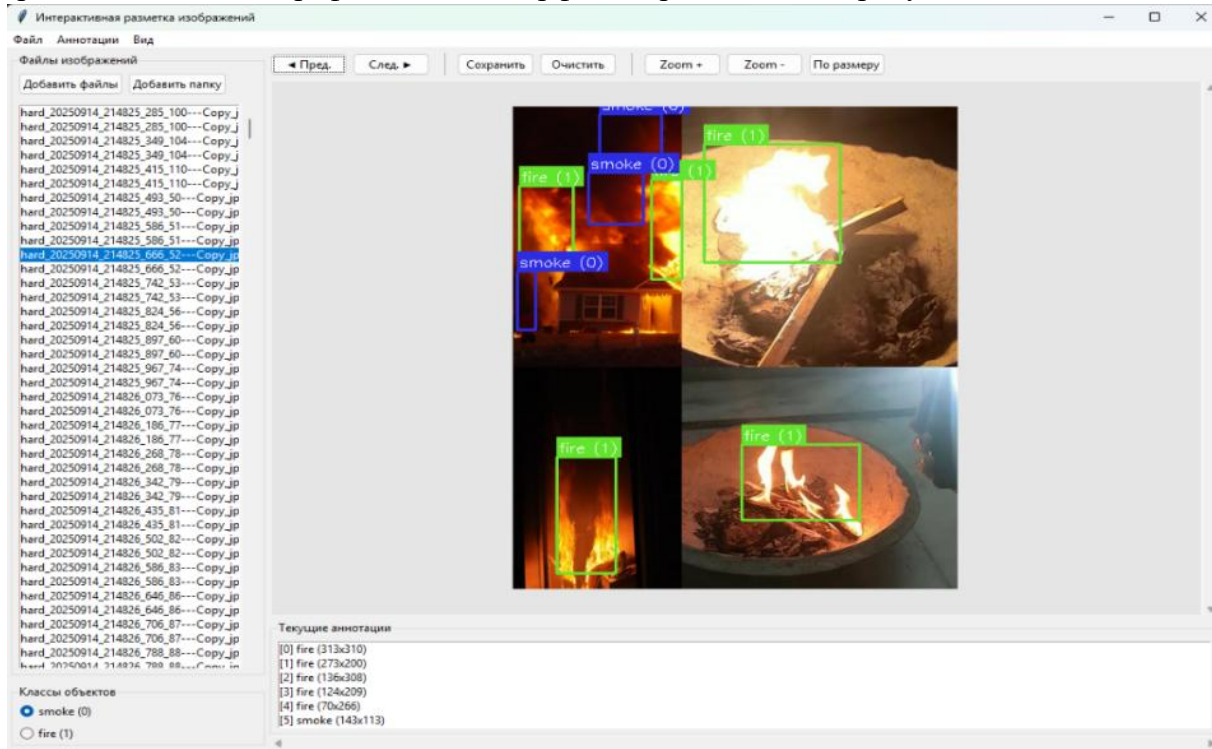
Интерактивная разметка изображений

Файл Аннотации Вид

Файлы изображений

Добавить файлы Добавить папку

hard_20250914_214825_285_100---Copy_j
hard_20250914_214825_285_100---Copy_j
hard_20250914_214825_349_104---Copy_j
hard_20250914_214825_349_104---Copy_j
hard_20250914_214825_415_110---Copy_j
hard_20250914_214825_415_110---Copy_j
hard_20250914_214825_493_50---Copy_jp
hard_20250914_214825_493_50---Copy_jp
hard_20250914_214825_586_51---Copy_jp
hard_20250914_214825_586_51---Copy_jp
hard_20250914_214825_666_52---Copy_jp
hard_20250914_214825_666_52---Copy_jp
hard_20250914_214825_742_53---Copy_jp
hard_20250914_214825_742_53---Copy_jp
hard_20250914_214825_824_56---Copy_jp
hard_20250914_214825_824_56---Copy_jp
hard_20250914_214825_897_60---Copy_jp
hard_20250914_214825_897_60---Copy_jp
hard_20250914_214825_967_74---Copy_jp
hard_20250914_214825_967_74---Copy_jp
hard_20250914_214826_073_76---Copy_jp
hard_20250914_214826_073_76---Copy_jp
hard_20250914_214826_186_77---Copy_jp
hard_20250914_214826_186_77---Copy_jp
hard_20250914_214826_268_78---Copy_jp
hard_20250914_214826_268_78---Copy_jp
hard_20250914_214826_342_79---Copy_jp
hard_20250914_214826_342_79---Copy_jp
hard_20250914_214826_435_81---Copy_jp
hard_20250914_214826_435_81---Copy_jp
hard_20250914_214826_502_82---Copy_jp
hard_20250914_214826_502_82---Copy_jp
hard_20250914_214826_586_83---Copy_jp
hard_20250914_214826_586_83---Copy_jp
hard_20250914_214826_646_86---Copy_jp
hard_20250914_214826_646_86---Copy_jp
hard_20250914_214826_706_87---Copy_jp
hard_20250914_214826_706_87---Copy_jp
hard_20250914_214826_788_88---Copy_jp
hard_20250914_214826_788_88---Copy_jp

Классы объектов
smoke (0)
fire (1)

◄ Пред. След. ► Сохранить Очистить Zoom + Zoom - По размеру

smoke (0)
fire (1)
smoke (0)
fire (1)
(1)
smoke (0)
fire (1)
fire (1)

Текущие аннотации
[0] fire (313x310)
[1] fire (273x200)
[2] fire (136x308)
[3] fire (124x209)
[4] fire (70x266)
[5] smoke (143x113)